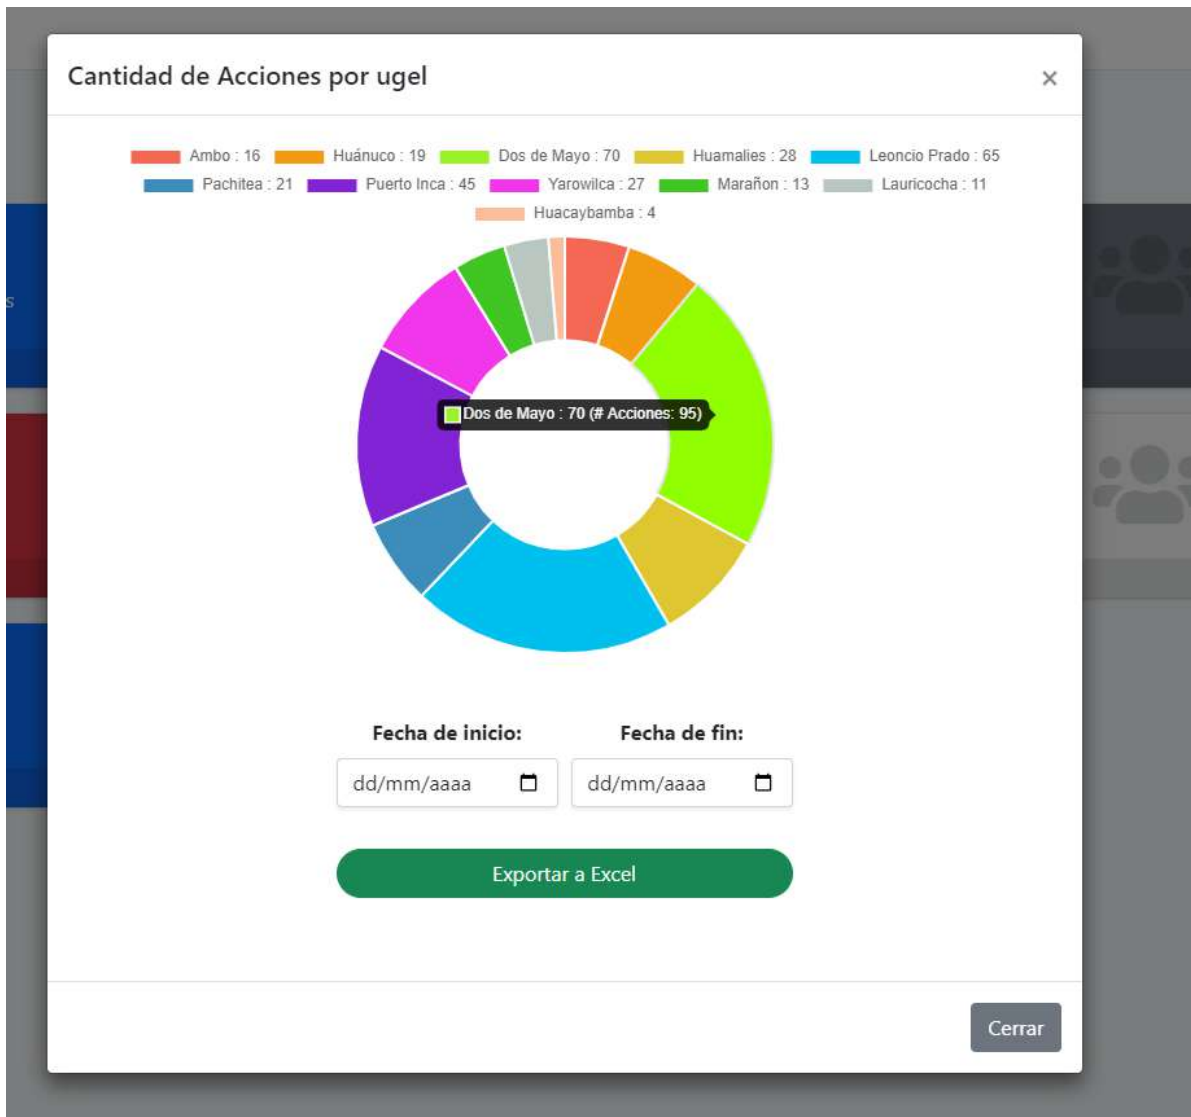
Cantidad de Acciones por ugel

×

Ambo : 16 Huánuco : 19 Dos de Mayo : 70 Huamalies : 28 Leoncio Prado : 65
Pachitea : 21 Puerto Inca : 45 Yarowilca : 27 Marañon : 13 Lauricocha : 11
Huacaybamba : 4

Dos de Mayo : 70 (# Acciones: 95)

Fecha de inicio:
dd/mm/aaaa

Fecha de fin:
dd/mm/aaaa

Exportar a Excel

Cerrar